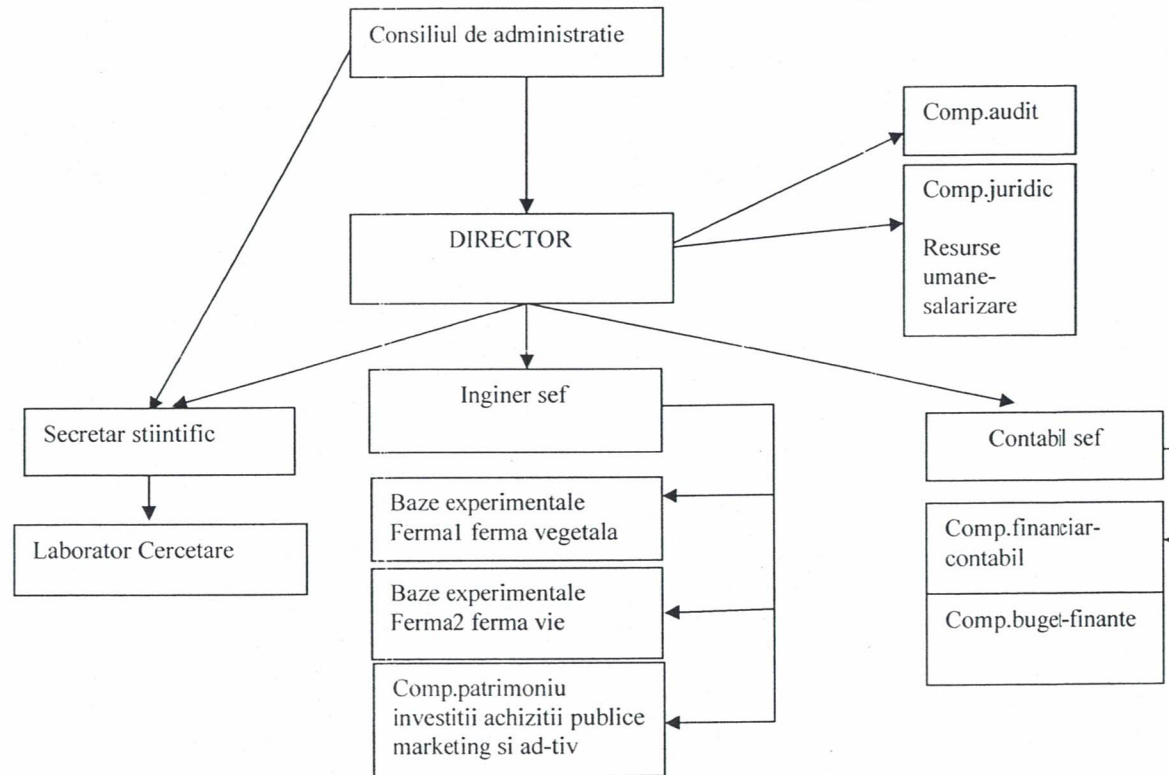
Consiliul de administratie

DIRECTOR

Comp.audit

Comp.juridic

Resurse umane-salarizare

Secretar stiintific

Laborator Cercetare

Inginer sef

Baze experimentale Ferma1 ferma vegetala

Baze experimentale Ferma2 ferma vie

Comp.patrimoniu investitii achizitii publice marketing si ad-tiv

Contabil sef

Comp.financiar-contabil

Comp.buget-finante